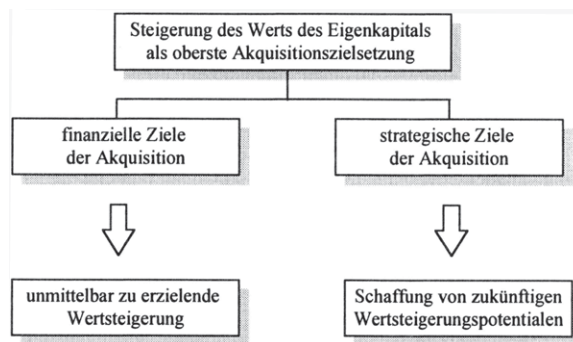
Steigerung des Werts des Eigenkapitals als oberste Akquisitionszielsetzung

finanzielle Ziele der Akquisition

strategische Ziele der Akquisition

unmittelbar zu erzielende Wertsteigerung

Schaffung von zukünftigen Wertsteigerungspotentialen